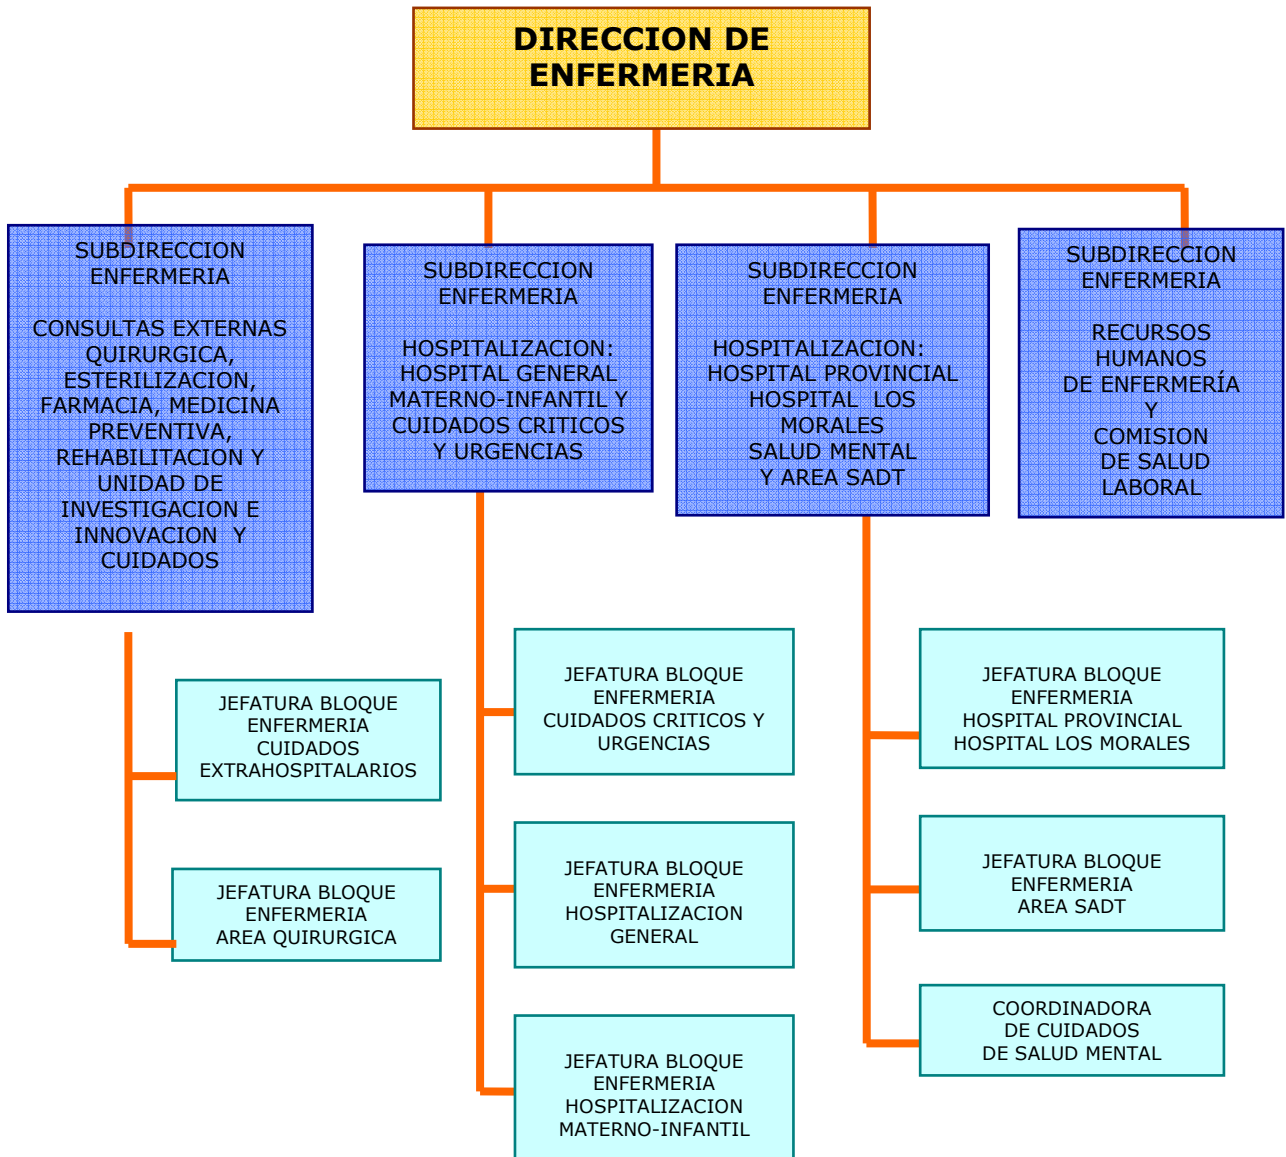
DIRECCION DE ENFERMERIA

SUBDIRECCION ENFERMERIA

CONSULTAS EXTERNAS QUIRURGICA, ESTERILIZACION, FARMACIA, MEDICINA PREVENTIVA, REHABILITACION Y UNIDAD DE INVESTIGACION E INNOVACION Y CUIDADOS

SUBDIRECCION ENFERMERIA

HOSPITALIZACION: HOSPITAL GENERAL MATERNO-INFANTIL Y CUIDADOS CRITICOS Y URGENCIAS

SUBDIRECCION ENFERMERIA

HOSPITALIZACION: HOSPITAL PROVINCIAL HOSPITAL LOS MORALES SALUD MENTAL Y AREA SADT

SUBDIRECCION ENFERMERIA

RECURSOS HUMANOS DE ENFERMERÍA Y COMISION DE SALUD LABORAL

JEFATURA BLOQUE ENFERMERIA CUIDADOS EXTRAHOSPITALARIOS

JEFATURA BLOQUE ENFERMERIA AREA QUIRURGICA

JEFATURA BLOQUE ENFERMERIA CUIDADOS CRITICOS Y URGENCIAS

JEFATURA BLOQUE ENFERMERIA HOSPITALIZACION GENERAL

JEFATURA BLOQUE ENFERMERIA HOSPITALIZACION MATERNO-INFANTIL

JEFATURA BLOQUE ENFERMERIA HOSPITAL PROVINCIAL HOSPITAL LOS MORALES

JEFATURA BLOQUE ENFERMERIA AREA SADT

COORDINADORA DE CUIDADOS DE SALUD MENTAL